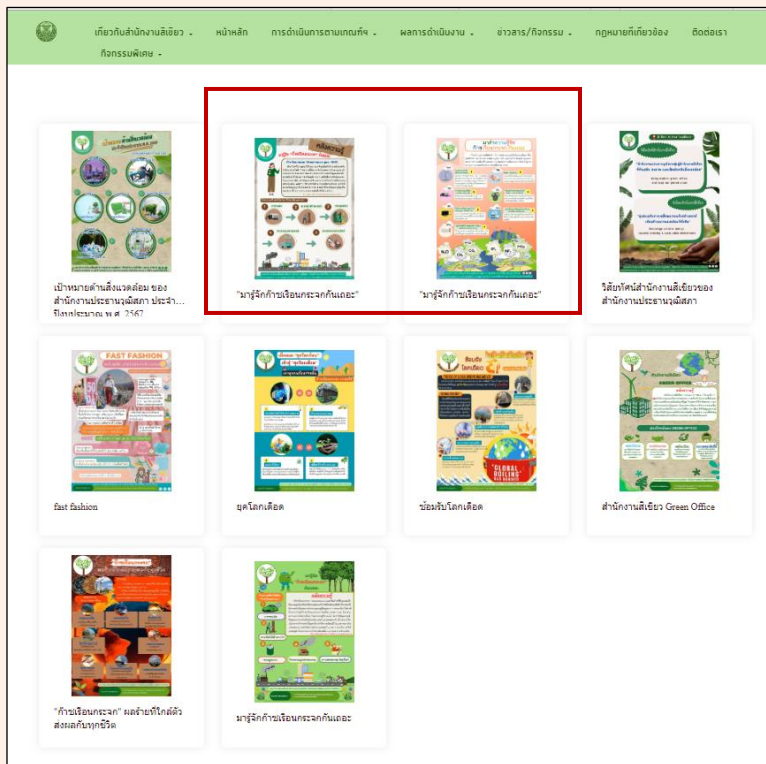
เกี่ยวกับสำนักงานสีเขียว ▾ หน้าหลัก การดำเนินการตามเกณฑ์ฯ ▾ ผลการดำเนินงาน ▾ ข่าวสาร/กิจกรรม ▾ กฎหมายที่เกี่ยวข้อง ติดต่อเรา กิจกรรมพิเศษ ▾

เป้าหมายด้านสิ่งแวดล้อม ของสำนักงานประธานวุฒิสภา ประจำ... ปีงบประมาณ พ.ศ. 2567

"มารู้จักก๊าซเรือนกระจกกันเถอะ"

"มารู้จักก๊าซเรือนกระจกกันเถอะ"

วิสัยทัศน์สำนักงานสีเขียวของสำนักงานประธานวุฒิสภา

fast fashion

ยุคโลกเดือด

ข้อมรับโลกเดือด

สำนักงานสีเขียว Green Office

"ก๊าซเรือนกระจก" ผลร้ายที่ใกล้ตัว ส่งผลกับทุกชีวิต

มารู้จักก๊าซเรือนกระจกกันเถอะ